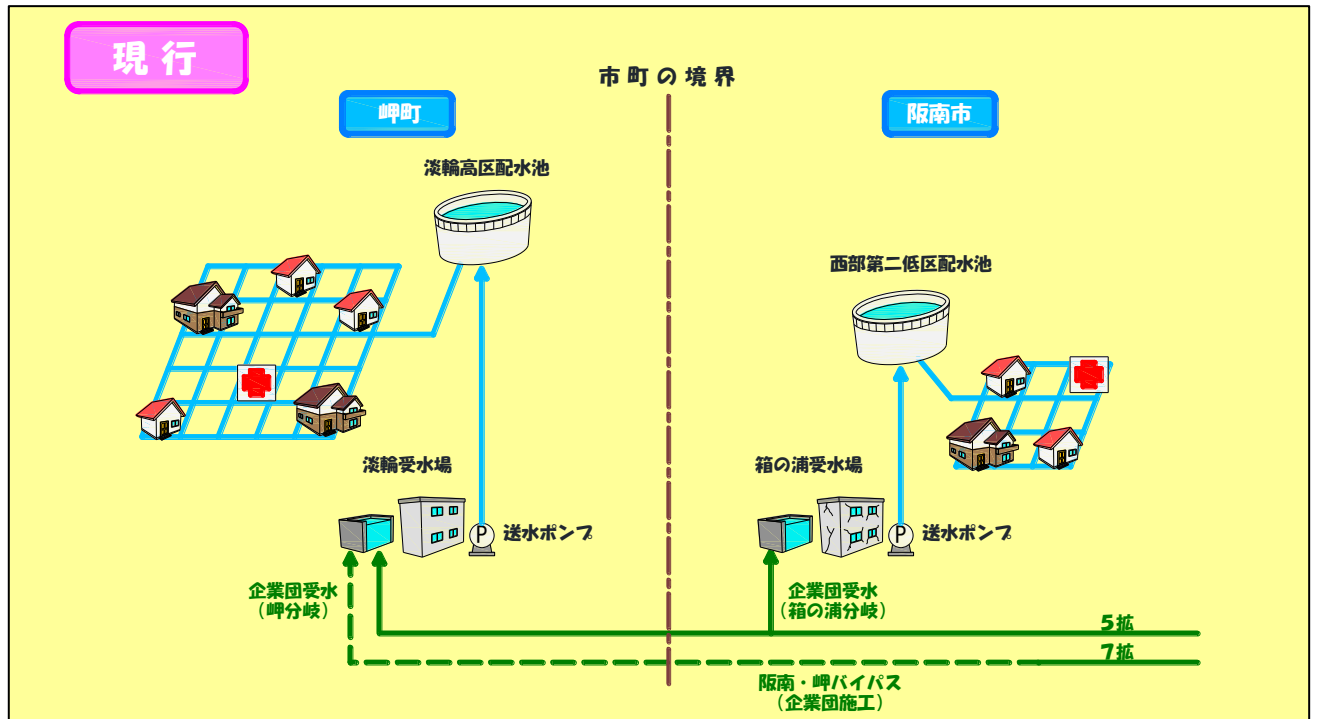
現行

市町の境界

岬町

阪南市

淡輪高区配水池

西部第二低区配水池

淡輪受水場

P 送水ポンプ

箱の浦受水場

P 送水ポンプ

企業団受水
（岬分岐）

企業団受水
（箱の浦分岐）

5拡

7拡

阪南・岬バイパス
（企業団施工）